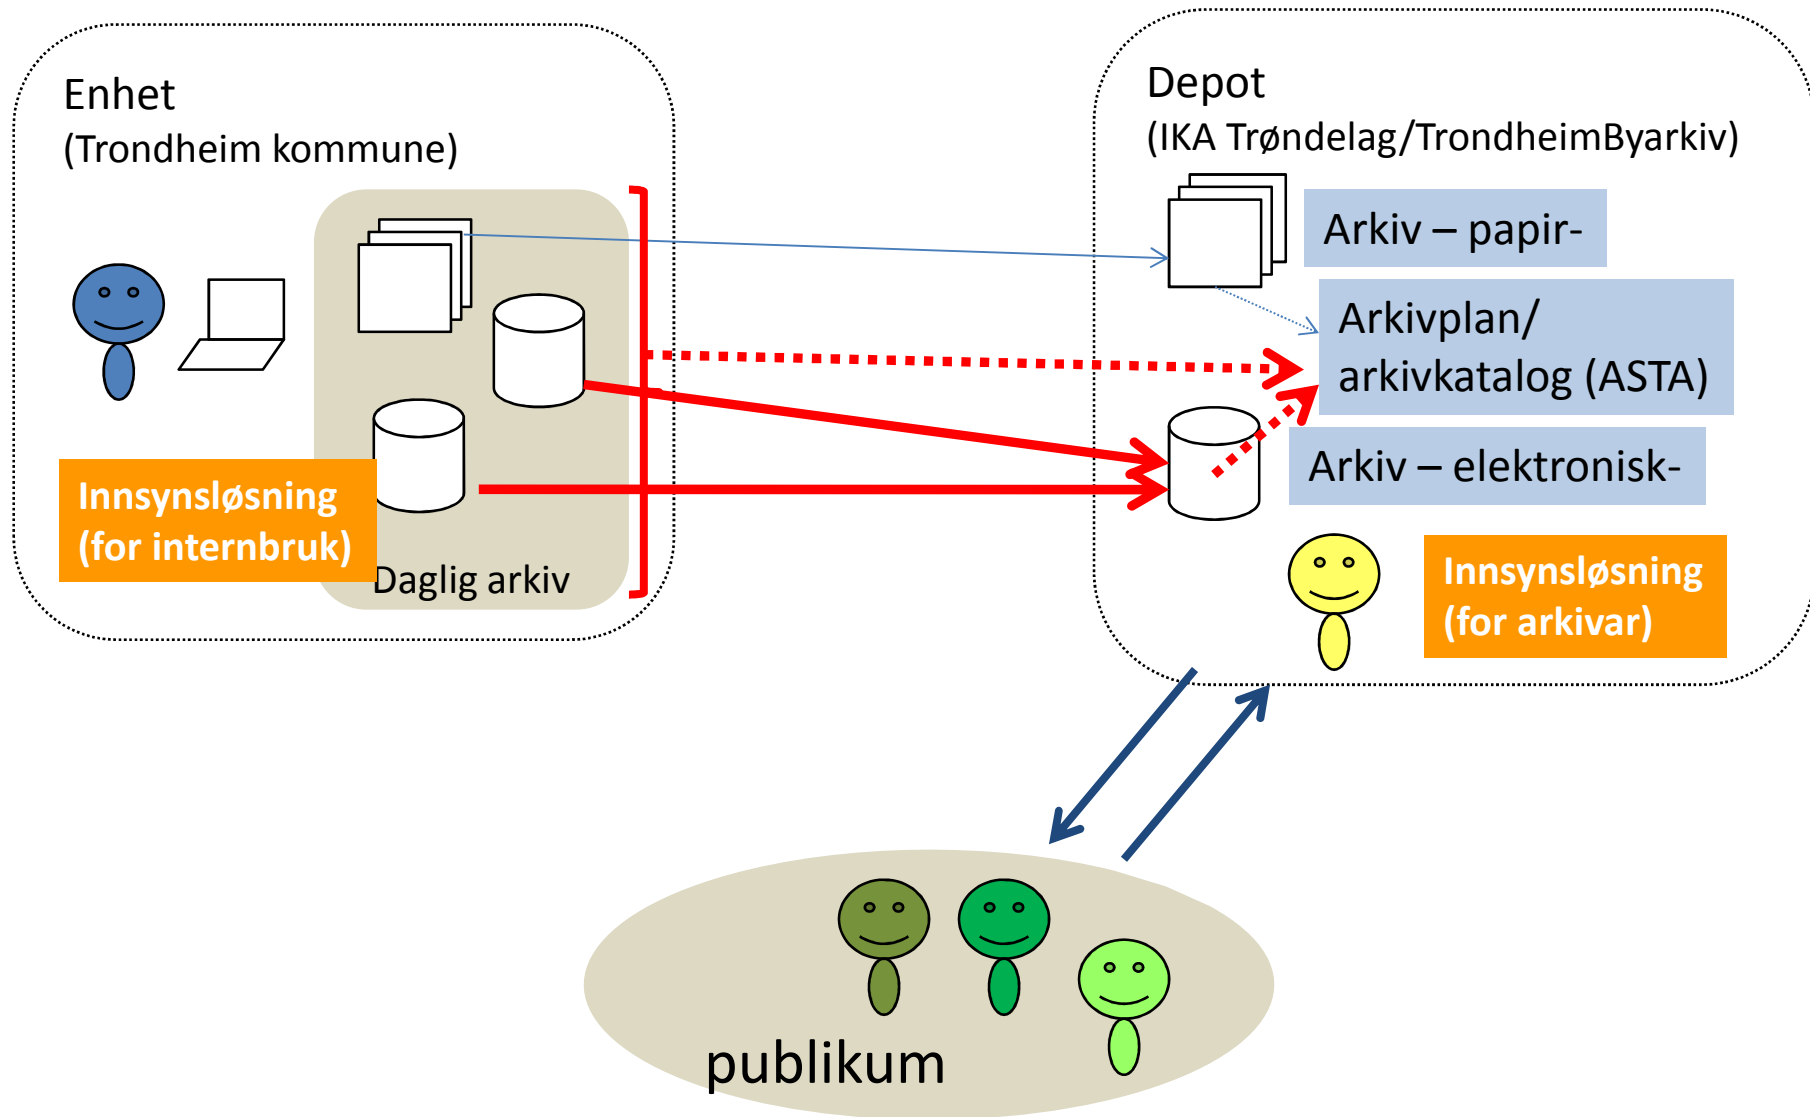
Enhet
(Trondheim kommune)

Innsynsløsning
(for internbruk)

Daglig arkiv

Depot
(IKA Trøndelag/TrondheimByarkiv)

Arkiv – papir-

Arkivplan/
arkivkatalog (ASTA)

Arkiv – elektronisk-

Innsynsløsning
(for arkivar)

publikum